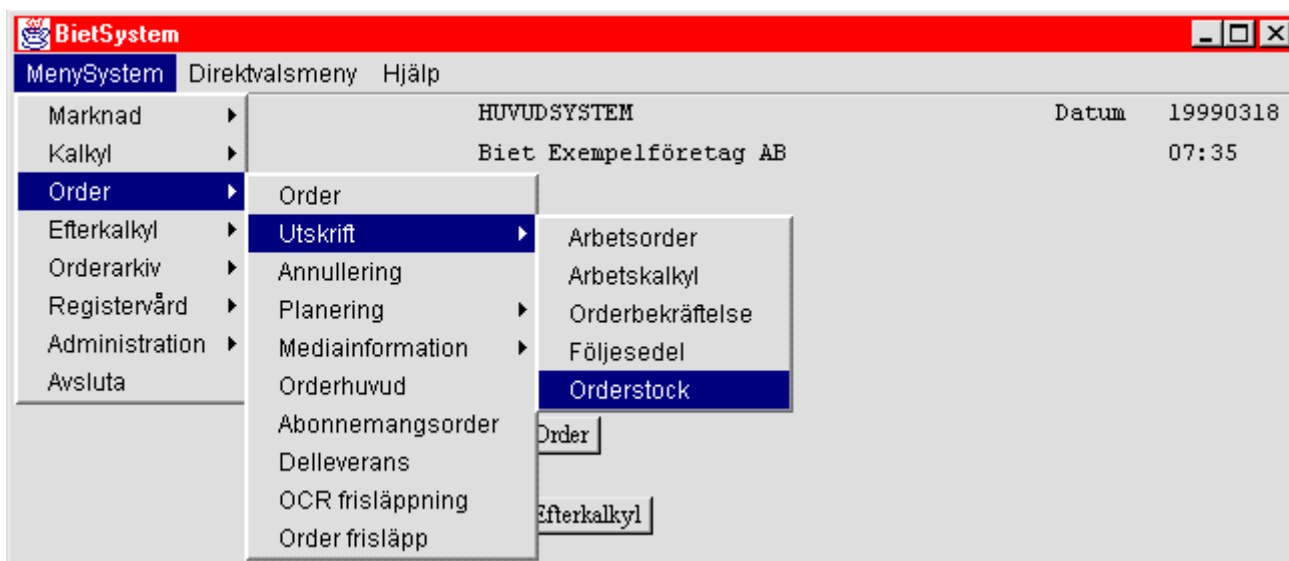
BietSystem

MenySystem Direktvalsmeny Hjälp

Marknad
Kalkyl
Order
Efterkalkyl
Orderarkiv
Registervård
Administration
Avsluta

Order
Utskrift
Annullering
Planering
Mediainformation
Orderhuvud
Abonnemangsorder
Delleverans
OCR frisläppning
Order frisläpp

Arbetsorder
Arbetskalkyl
Orderbekräftelse
Följesedel
Orderstock

HUVUDSYSTEM
Biet Exempelföretag AB

Datum 19990318
07:35

Order
Efterkalkyl